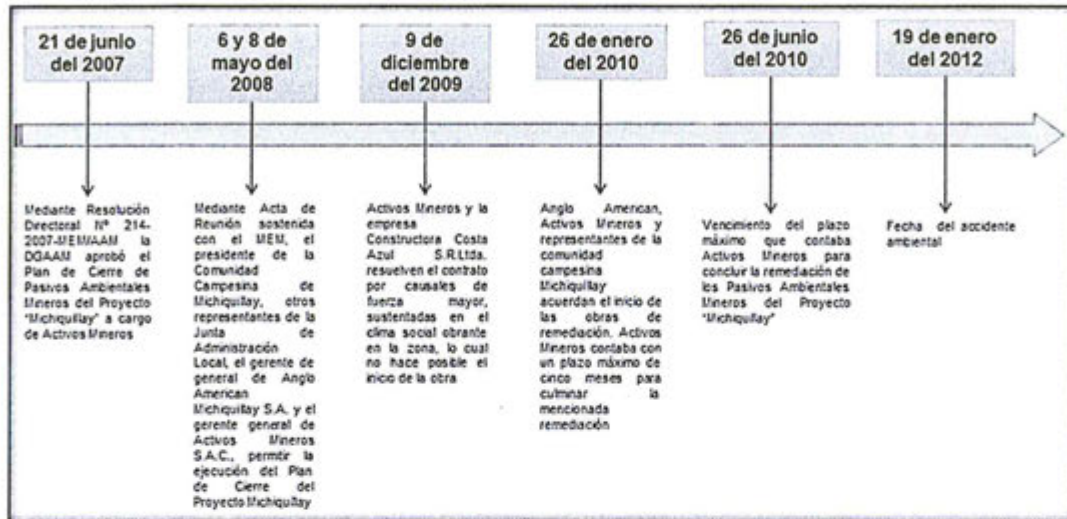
21 de junio del 2007

Mediante Resolución Directoral Nº 214-2007-MEM/AAM la DGAAM aprobó el Plan de Cierre de Pasivos Ambientales Mineros del Proyecto "Michiquillay" a cargo de Activos Mineros

6 y 8 de mayo del 2008

Mediante Acta de Reunión sostenida con el MEM, el presidente de la Comunidad Campesina de Michiquillay, otros representantes de la Junta de Administración Local, el gerente de general de Anglo American Michiquillay S.A. y el gerente general de Activos Mineros S.A.C., permitir la ejecución del Plan de Cierre del Proyecto Michiquillay

9 de diciembre del 2009

Activos Mineros y la empresa Constructora Costa Azul S.R.Ltda. resuelven el contrato por causales de fuerza mayor, sustentadas en el clima social obrante en la zona, lo cual no hace posible el inicio de la obra

26 de enero del 2010

Anglo American, Activos Mineros y representantes de la comunidad campesina Michiquillay acuerdan el inicio de las obras de remediación. Activos Mineros contaba con un plazo máximo de cinco meses para culminar la mencionada remediación

26 de junio del 2010

Vencimiento del plazo máximo que contaba Activos Mineros para concluir la remediación de los Pasivos Ambientales Mineros del Proyecto "Michiquillay"

19 de enero del 2012

Fecha del accidente ambiental